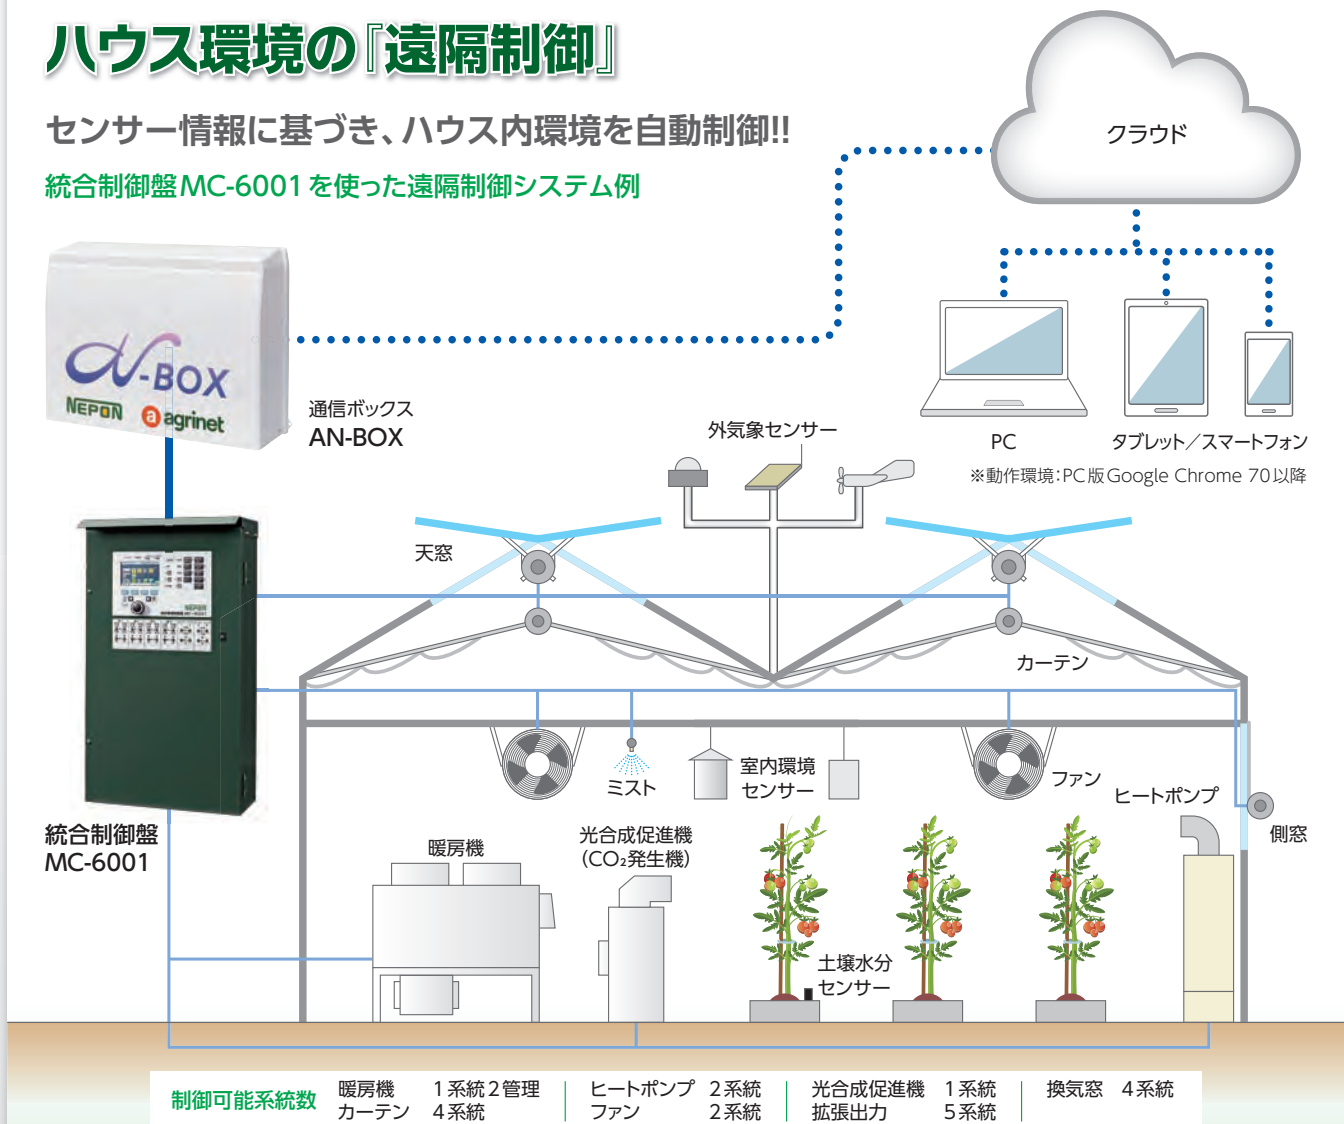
ハウス環境の『遠隔制御』

センサー情報に基づき、ハウス内環境を自動制御!!

統合制御盤MC-6001を使った遠隔制御システム例

クラウド

α-BOX
NEPON agrinet

通信ボックス
AN-BOX

PC

タブレット／スマートフォン

※動作環境：PC版Google Chrome 70以降

外気象センサー

天窓

カーテン

統合制御盤
MC-6001

ミスト

室内環境
センサー

ファン

ヒートポンプ

側窓

暖房機

光合成促進機
($CO_2$発生機)

土壌水分
センサー

| 制御可能系統数 | 暖房機 1系統2管理<br>カーテン 4系統 | ヒートポンプ 2系統<br>ファン 2系統 | 光合成促進機 1系統<br>拡張出力 5系統 | 換気窓 4系統 |
|---|---|---|---|---|